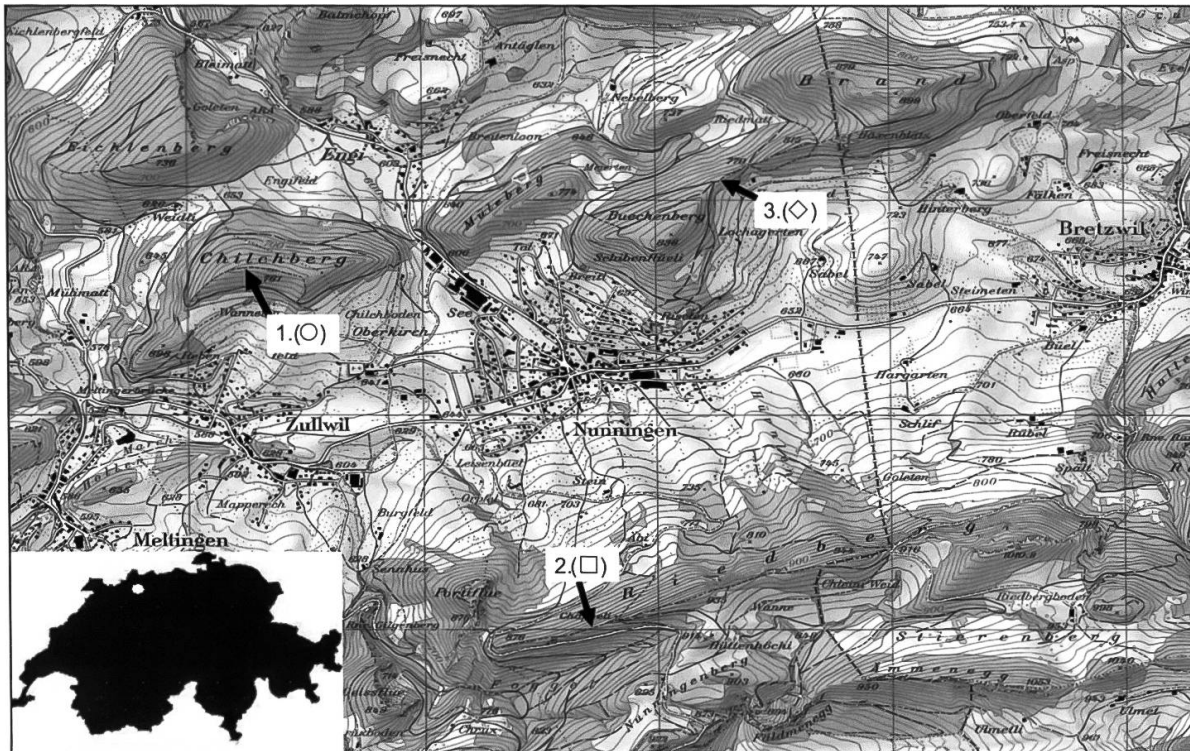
Batmehon
Eichlenbergfeld
Eleimatt
Freismecht
Antäglen
Goleten
Nebelberg
Riedmatt
B r a n d
Asp
Oberfeld
Hözenblatz
Freismecht
Eichlenberg
Breitenloon
Engi
Engifeld
Muisberg
Bueckenberg
3.(◇)
Hinterberg
Fülken
Bretzwil
Weidli
Chilchberg
Tal
Schibenflüeli
Lochagerten
Sabel
Sabel
Steimeten
Breiti
Mühimatt
1.(○)
Wannen
Chilchboden
Oberkirch
See
Büel
Hargarten
Zullwil
Nunningen
Schlif
Räbel
Leisenbüel
Goleten
Spalt
Mapperech
Burgfeld
Stein
Meltingen
Abt
2.(□)
R i e d b e r g
Sennhus
Pfiffiflue
Ochtenweid
Wanne
Riedbergboden
Hüttenhöchi
S t i e r e n b e r g
Nunningenberg
Ammenegg
Chrüx
Feldmenegg
Ulmetli
Ulmet